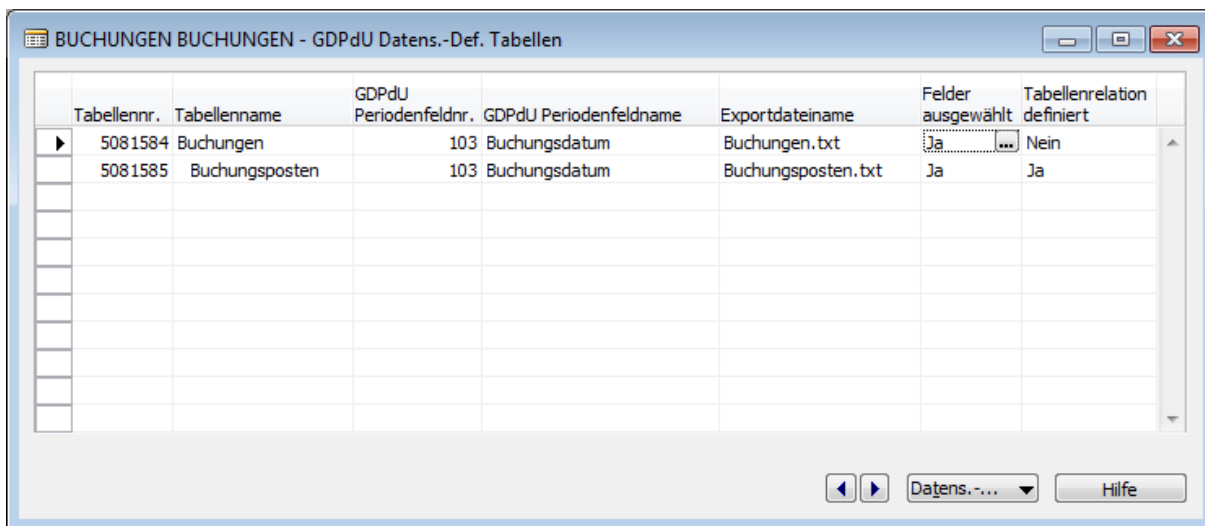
BUCHUNGEN BUCHUNGEN - GDPdU Datens.-Def. Tabellen

| Tabellennr. | Tabellenname | GDPdU Periodenfeldnr. | GDPdU Periodenfeldname | Exportdateiname | Felder ausgewählt | Tabellenrelation definiert |
|---|---|---|---|---|---|---|
| 5081584 | Buchungen | 103 | Buchungsdatum | Buchungen.txt | Ja | Nein |
| 5081585 | Buchungsposten | 103 | Buchungsdatum | Buchungsposten.txt | Ja | Ja |

Datens.-...
Hilfe